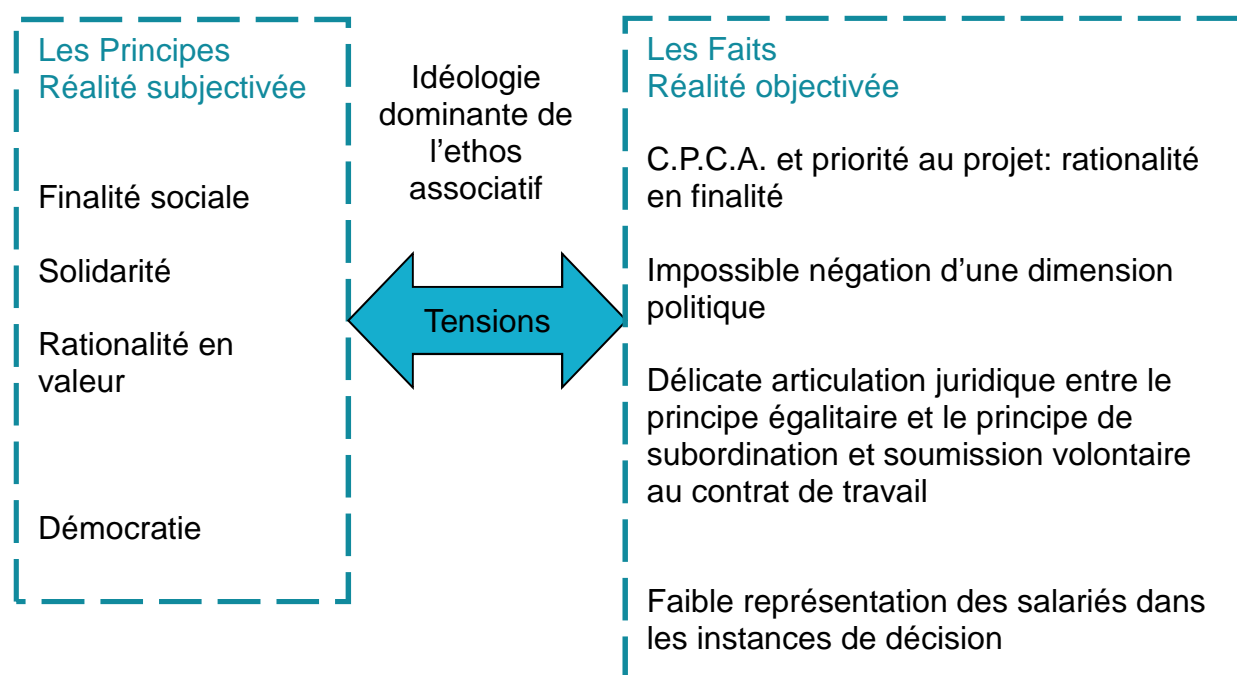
Les Principes
Réalité subjectivée

Finalité sociale

Solidarité

Rationalité en valeur

Démocratie

Idéologie dominante de l'ethos associatif

Tensions

Les Faits
Réalité objectivée

C.P.C.A. et priorité au projet: rationalité en finalité

Impossible négation d'une dimension politique

Délicate articulation juridique entre le principe égalitaire et le principe de subordination et soumission volontaire au contrat de travail

Faible représentation des salariés dans les instances de décision